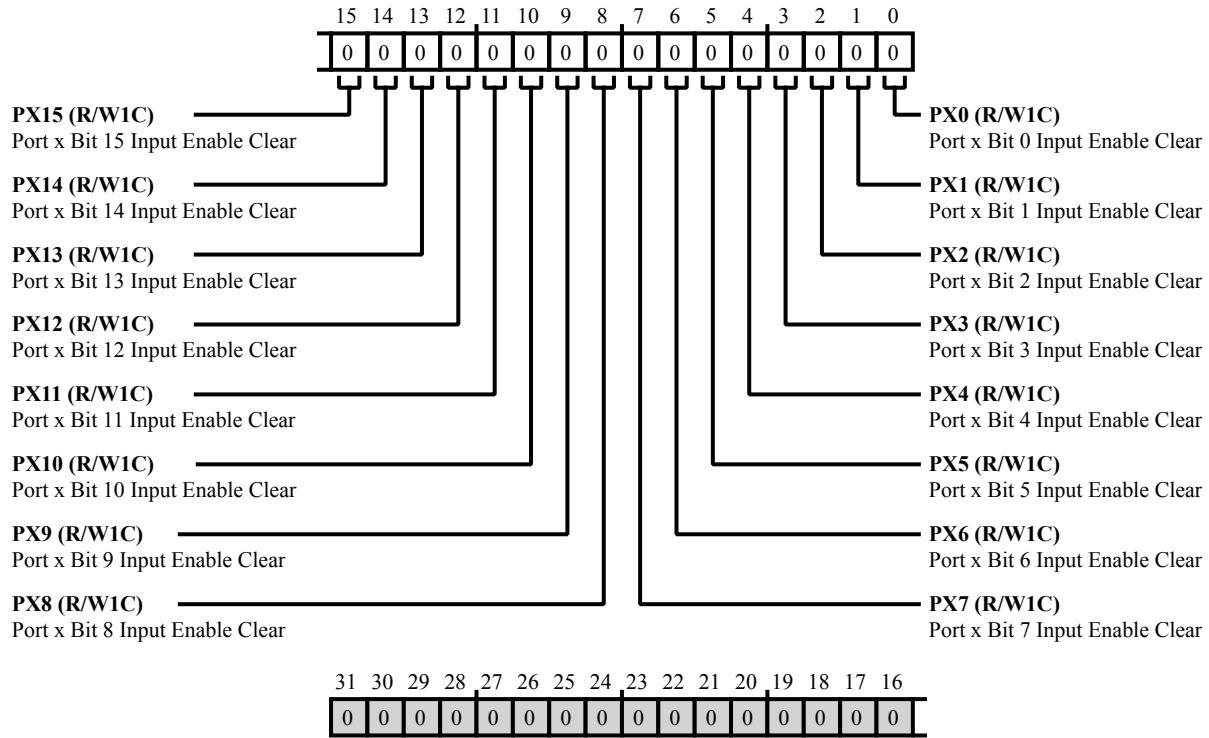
15 14 13 12 11 10 9 8 7 6 5 4 3 2 1 0

| 0 | 0 | 0 | 0 | 0 | 0 | 0 | 0 | 0 | 0 | 0 | 0 | 0 | 0 | 0 | 0 |
|---|---|---|---|---|---|---|---|---|---|---|---|---|---|---|---|

**PX15 (R/W1C)**
Port x Bit 15 Input Enable Clear

**PX14 (R/W1C)**
Port x Bit 14 Input Enable Clear

**PX13 (R/W1C)**
Port x Bit 13 Input Enable Clear

**PX12 (R/W1C)**
Port x Bit 12 Input Enable Clear

**PX11 (R/W1C)**
Port x Bit 11 Input Enable Clear

**PX10 (R/W1C)**
Port x Bit 10 Input Enable Clear

**PX9 (R/W1C)**
Port x Bit 9 Input Enable Clear

**PX8 (R/W1C)**
Port x Bit 8 Input Enable Clear

**PX0 (R/W1C)**
Port x Bit 0 Input Enable Clear

**PX1 (R/W1C)**
Port x Bit 1 Input Enable Clear

**PX2 (R/W1C)**
Port x Bit 2 Input Enable Clear

**PX3 (R/W1C)**
Port x Bit 3 Input Enable Clear

**PX4 (R/W1C)**
Port x Bit 4 Input Enable Clear

**PX5 (R/W1C)**
Port x Bit 5 Input Enable Clear

**PX6 (R/W1C)**
Port x Bit 6 Input Enable Clear

**PX7 (R/W1C)**
Port x Bit 7 Input Enable Clear

31 30 29 28 27 26 25 24 23 22 21 20 19 18 17 16

| 0 | 0 | 0 | 0 | 0 | 0 | 0 | 0 | 0 | 0 | 0 | 0 | 0 | 0 | 0 | 0 |
|---|---|---|---|---|---|---|---|---|---|---|---|---|---|---|---|